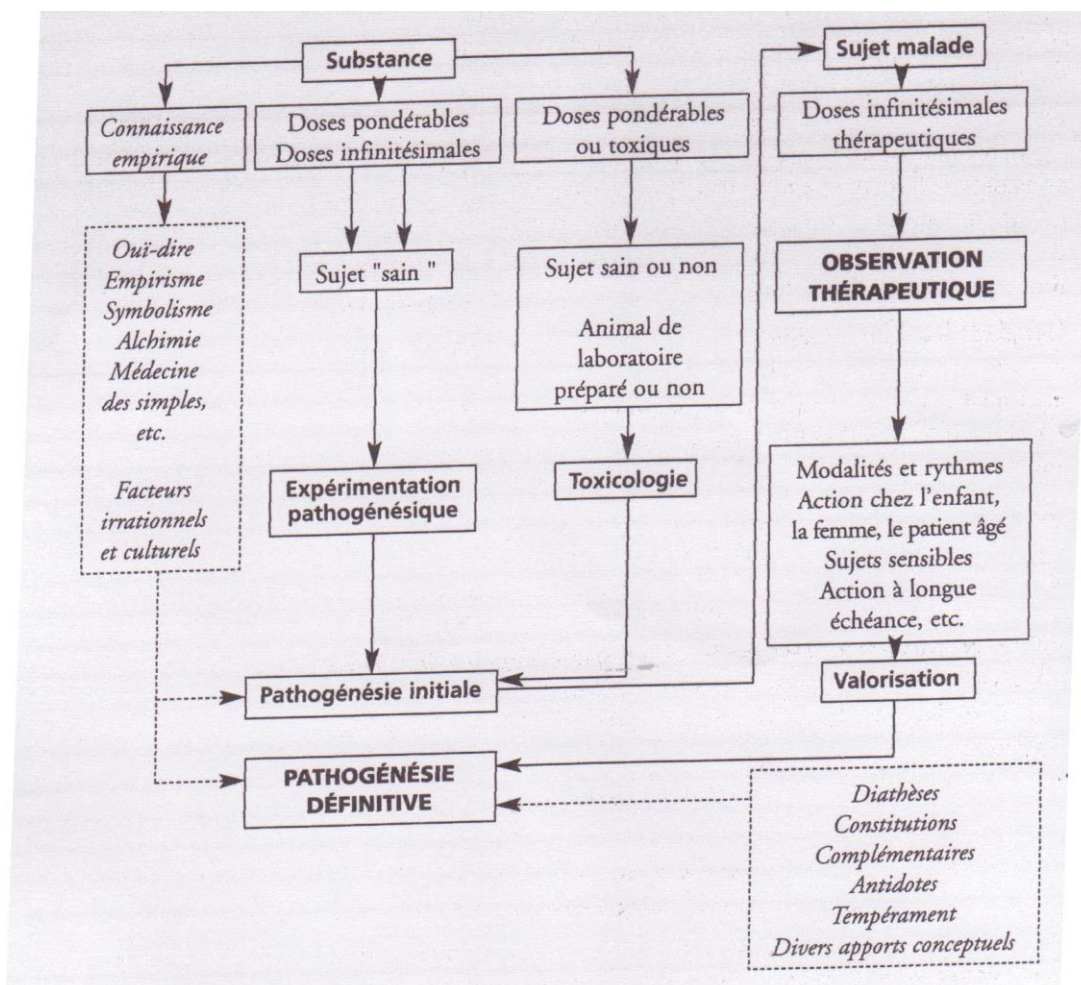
Substance

Connaissance empirique

Doses pondérables
Doses infinitésimales

Doses pondérables ou toxiques

Sujet malade

Doses infinitésimales thérapeutiques

Ouï-dire
Empirisme
Symbolisme
Alchimie
Médecine des simples, etc.

Facteurs irrationnels et culturels

Sujet "sain "

Sujet sain ou non

Animal de laboratoire préparé ou non

OBSERVATION THÉRAPEUTIQUE

Expérimentation pathogénésique

Toxicologie

Modalités et rythmes
Action chez l'enfant, la femme, le patient âgé
Sujets sensibles
Action à longue échéance, etc.

Pathogénésie initiale

Valorisation

PATHOGÉNÉSIE DÉFINITIVE

Diathèses
Constitutions
Complémentaires
Antidotes
Tempérament
Divers apports conceptuels